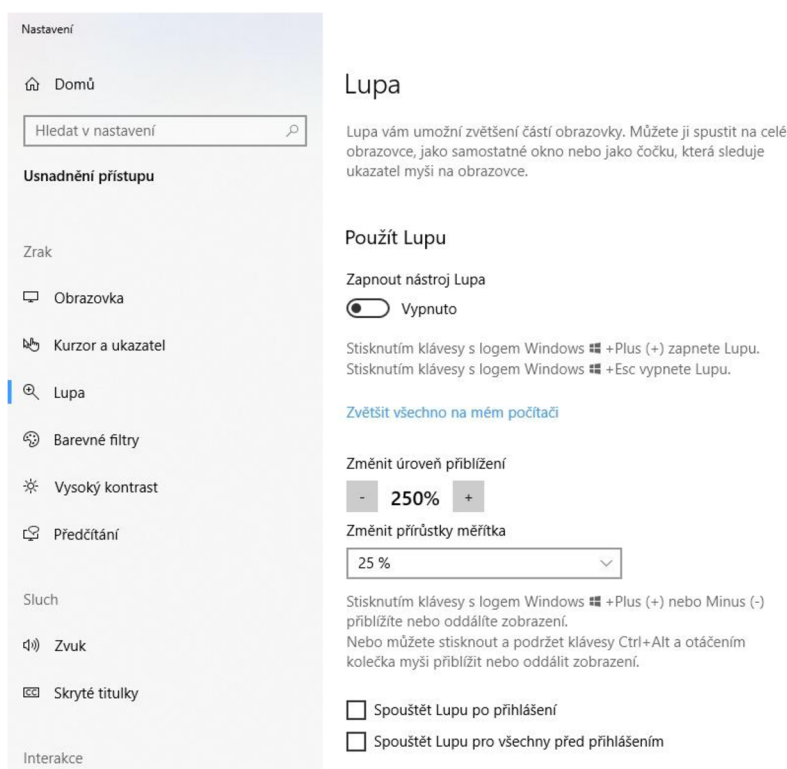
Nastavení

Domů

Hledat v nastavení

Usnadnění přístupu

Zrak

Obrazovka

Kurzor a ukazatel

Lupa

Barevné filtry

Vysoký kontrast

Předčítání

Sluch

Zvuk

Skryté titulky

Interakce

Lupa

Lupa vám umožní zvětšení částí obrazovky. Můžete ji spustit na celé obrazovce, jako samostatné okno nebo jako čočku, která sleduje ukazatel myši na obrazovce.

Použít Lupu

Zapnout nástroj Lupa

Vypnuto

Stisknutím klávesy s logem Windows +Plus (+) zapnete Lupu.
Stisknutím klávesy s logem Windows +Esc vypnete Lupu.

Zvětšit všechno na mém počítači

Změnit úroveň přiblížení

- 250% +

Změnit přírůstky měřítka

25 %

Stisknutím klávesy s logem Windows +Plus (+) nebo Minus (-) přiblížíte nebo oddálíte zobrazení.
Nebo můžete stisknout a podržet klávesy Ctrl+Alt a otáčením kolečka myši přiblížit nebo oddálit zobrazení.

Spouštět Lupu po přihlášení

Spouštět Lupu pro všechny před přihlášením